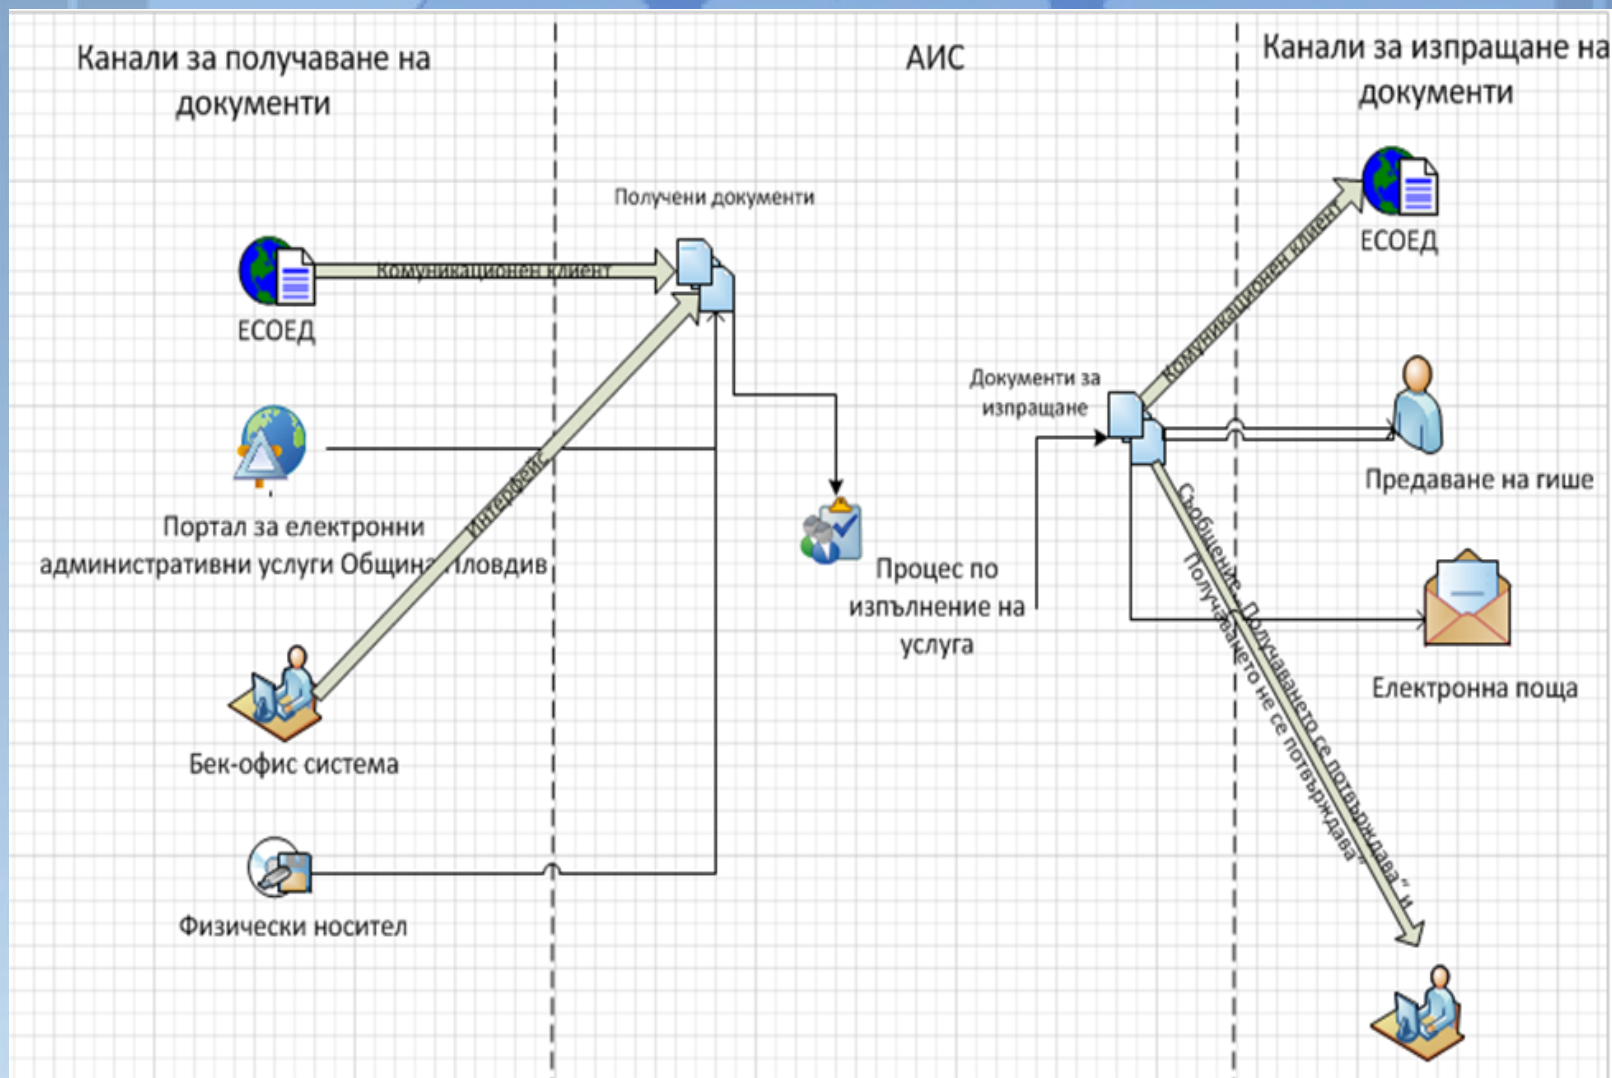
Канали за получаване на документи

АИС

Канали за изпращане на документи

Получени документи

Комуникационен клиент

ЕСОЕД

Портал за електронни административни услуги Община Пловдив

Интерфейс

Бек-офис система

Физически носител

Процес по изпълнение на услуга

Документи за изпращане

Комуникационен клиент

ЕСОЕД

Предаване на гише

Електронна поща

Съобщение „Получаването се потвърждава" и „Получаването не се потвърждава"